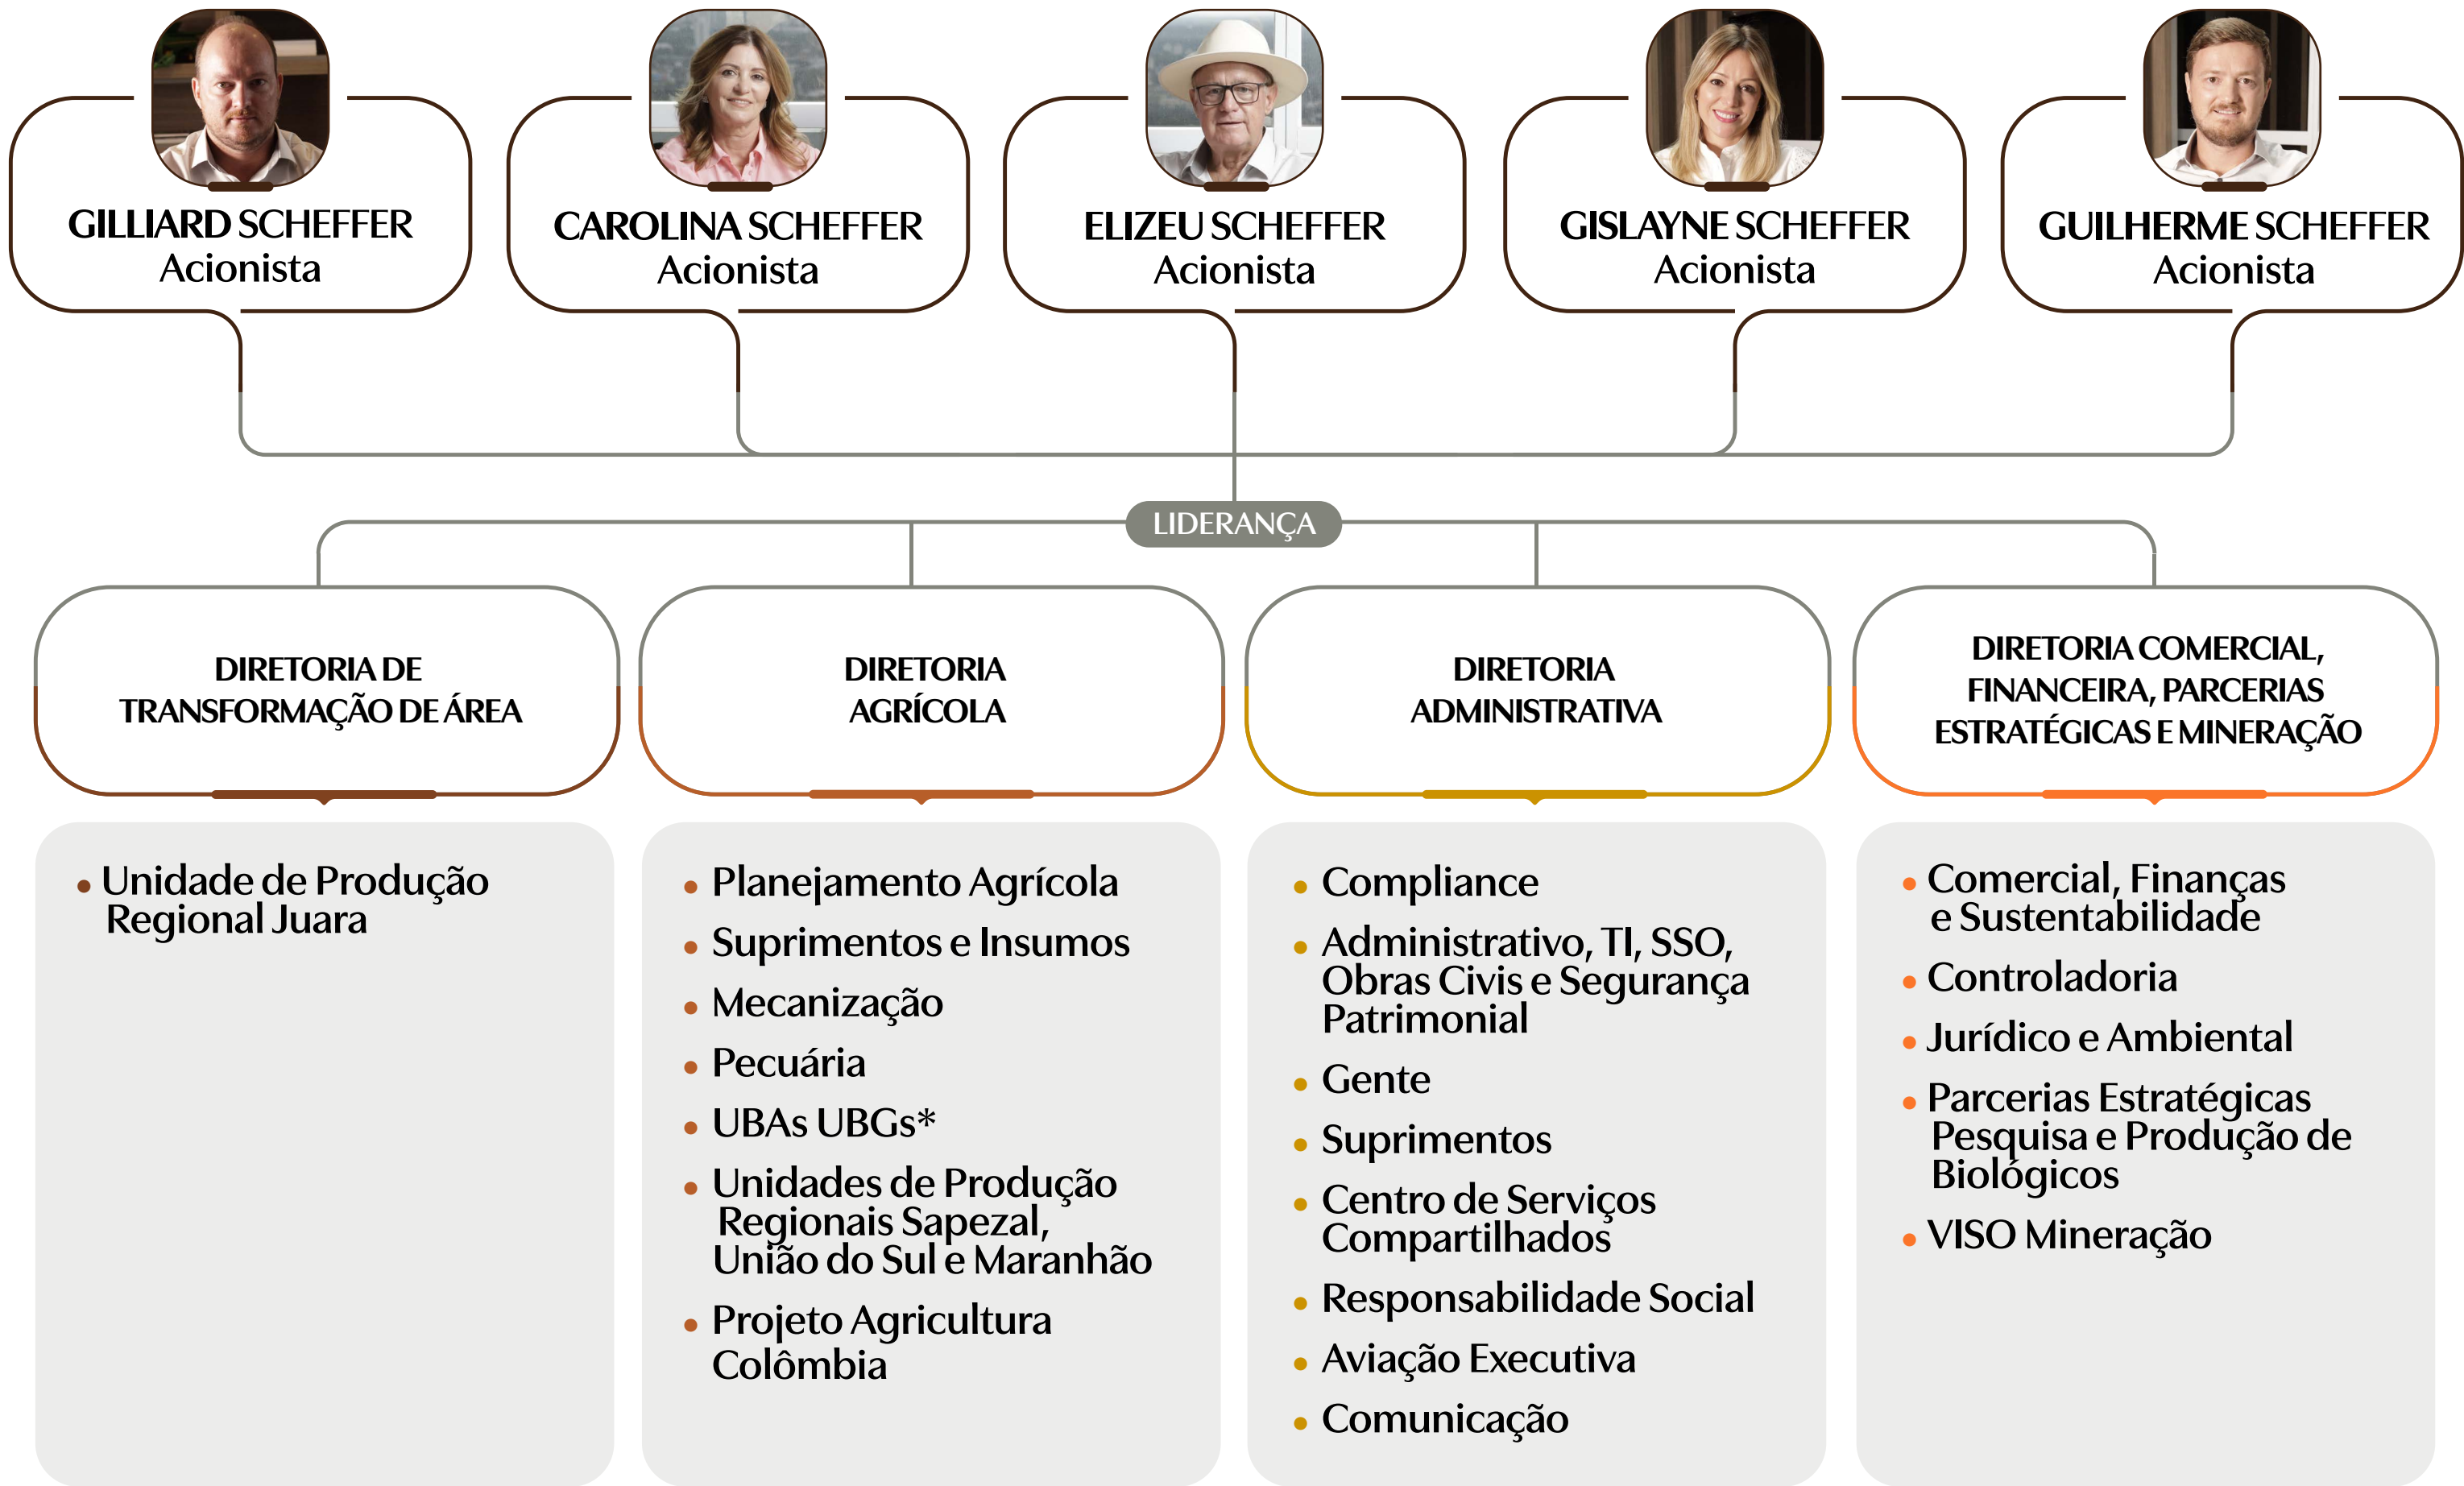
GILLIARD SCHEFFER
Acionista

CAROLINA SCHEFFER
Acionista

ELIZEU SCHEFFER
Acionista

GISLAYNE SCHEFFER
Acionista

GUILHERME SCHEFFER
Acionista

LIDERANÇA

DIRETORIA DE TRANSFORMAÇÃO DE ÁREA

- Unidade de Produção Regional Juara

DIRETORIA AGRÍCOLA

- Planejamento Agrícola
- Suprimentos e Insumos
- Mecanização
- Pecuária
- UBAs UBGs*
- Unidades de Produção Regionais Sapezal, União do Sul e Maranhão
- Projeto Agricultura Colômbia

DIRETORIA ADMINISTRATIVA

- Compliance
- Administrativo, TI, SSO, Obras Civis e Segurança Patrimonial
- Gente
- Suprimentos
- Centro de Serviços Compartilhados
- Responsabilidade Social
- Aviação Executiva
- Comunicação

DIRETORIA COMERCIAL, FINANCEIRA, PARCERIAS ESTRATÉGICAS E MINERAÇÃO

- Comercial, Finanças e Sustentabilidade
- Controladoria
- Jurídico e Ambiental
- Parcerias Estratégicas Pesquisa e Produção de Biológicos
- VISO Mineração